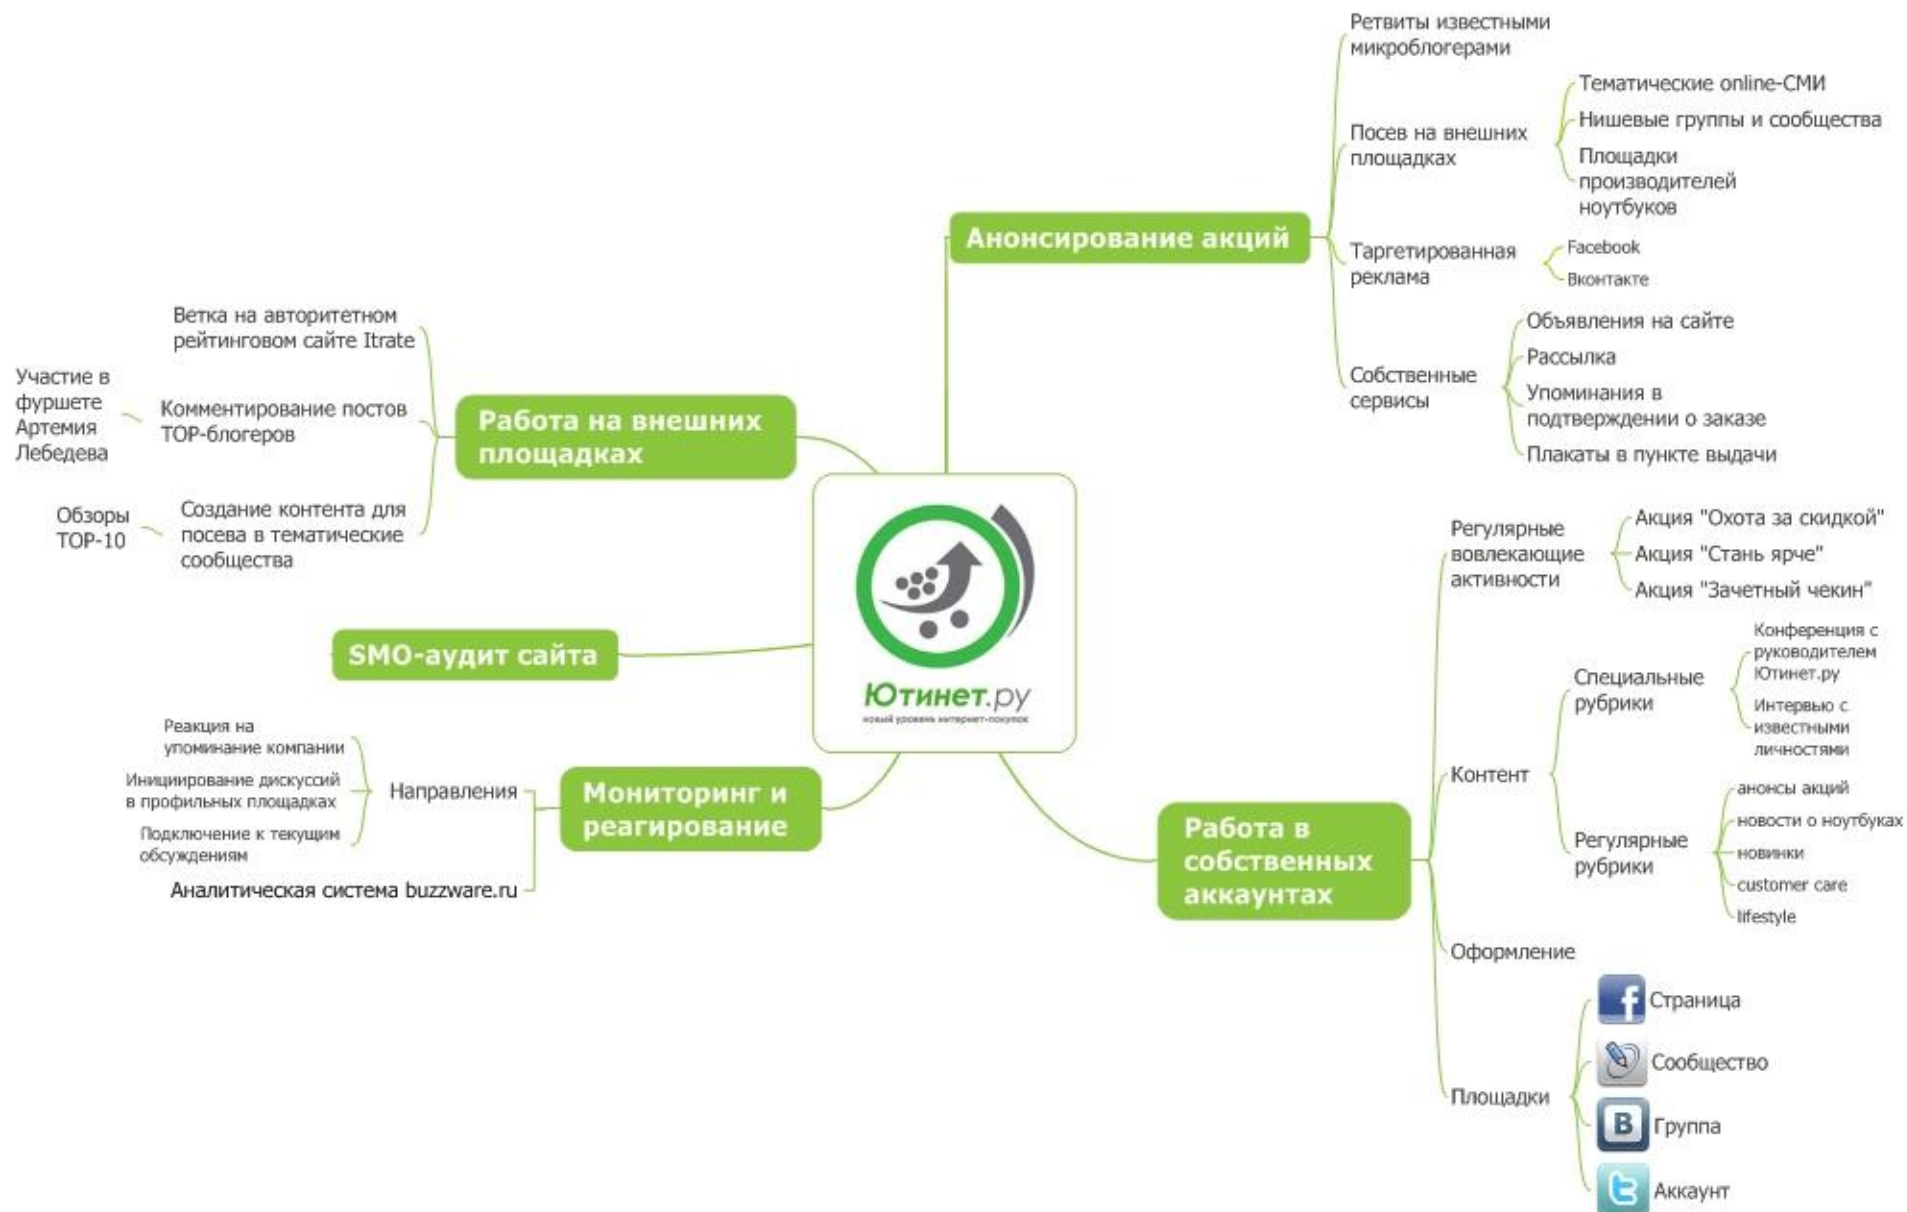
Ютинет.ру
новый уровень интернет-покупок

Анонсирование акций

Ретвиты известными микроблогерами

Посев на внешних площадках

Тематические online-СМИ

Нишевые группы и сообщества

Площадки производителей ноутбуков

Таргетированная реклама

Facebook

Вконтакте

Собственные сервисы

Объявления на сайте

Рассылка

Упоминания в подтверждении о заказе

Плакаты в пункте выдачи

Работа на внешних площадках

Ветка на авторитетном рейтинговом сайте Itrate

Комментирование постов TOP-блогеров

Участие в фуршете Артемия Лебедева

Создание контента для посева в тематические сообщества

Обзоры TOP-10

SMO-аудит сайта

Мониторинг и реагирование

Направления

Реакция на упоминание компании

Инициирование дискуссий в профильных площадках

Подключение к текущим обсуждениям

Аналитическая система buzzware.ru

Работа в собственных аккаунтах

Регулярные вовлекающие активности

Акция "Охота за скидкой"

Акция "Стань ярче"

Акция "Зачетный чекин"

Контент

Специальные рубрики

Конференция с руководителем Ютинет.ру

Интервью с известными личностями

Регулярные рубрики

анонсы акций

новости о ноутбуках

новинки

customer care

lifestyle

Оформление

Площадки

Страница

Сообщество

Группа

Аккаунт